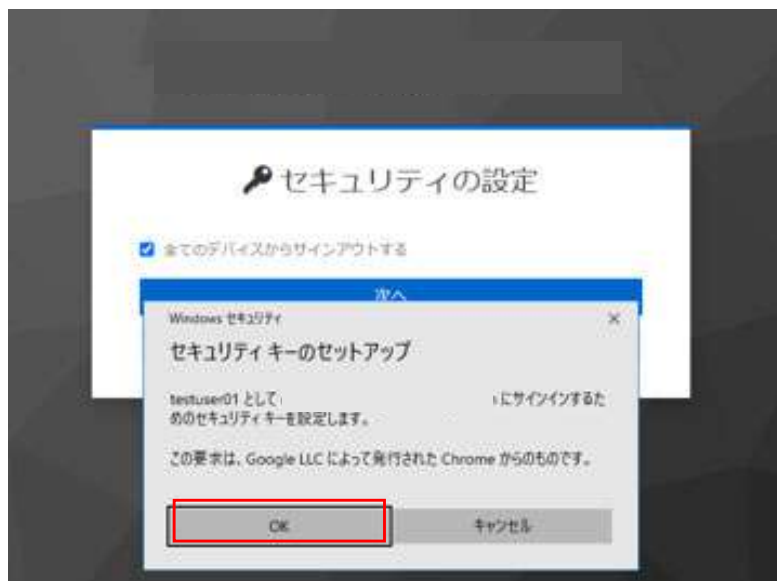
セキュリティの設定

全てのデバイスからサインアウトする

次へ

Windows セキュリティ ×

セキュリティ キーのセットアップ

testuser01 として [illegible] にサインインするためのセキュリティ キーを設定します。

この要求は、Google LLC によって発行された Chrome からのものです。

OK

キャンセル